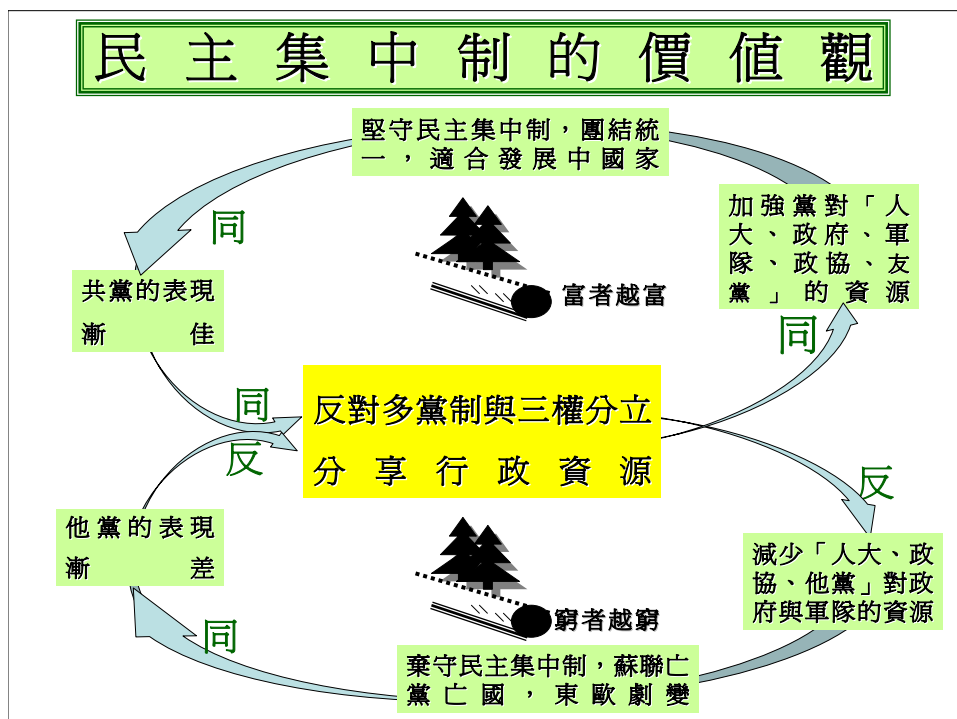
民主集中制的價值觀

堅守民主集中制，團結統一，適合發展中國家

同

加強黨對「人大、政府、軍隊、政協、友黨」的資源

富者越富

共黨的表現漸佳

同

同

反對多黨制與三權分立
分享行政資源

反

反

他黨的表現漸差

減少「人大、政協、他黨」對政府與軍隊的資源

窮者越窮

同

棄守民主集中制，蘇聯亡黨亡國，東歐劇變